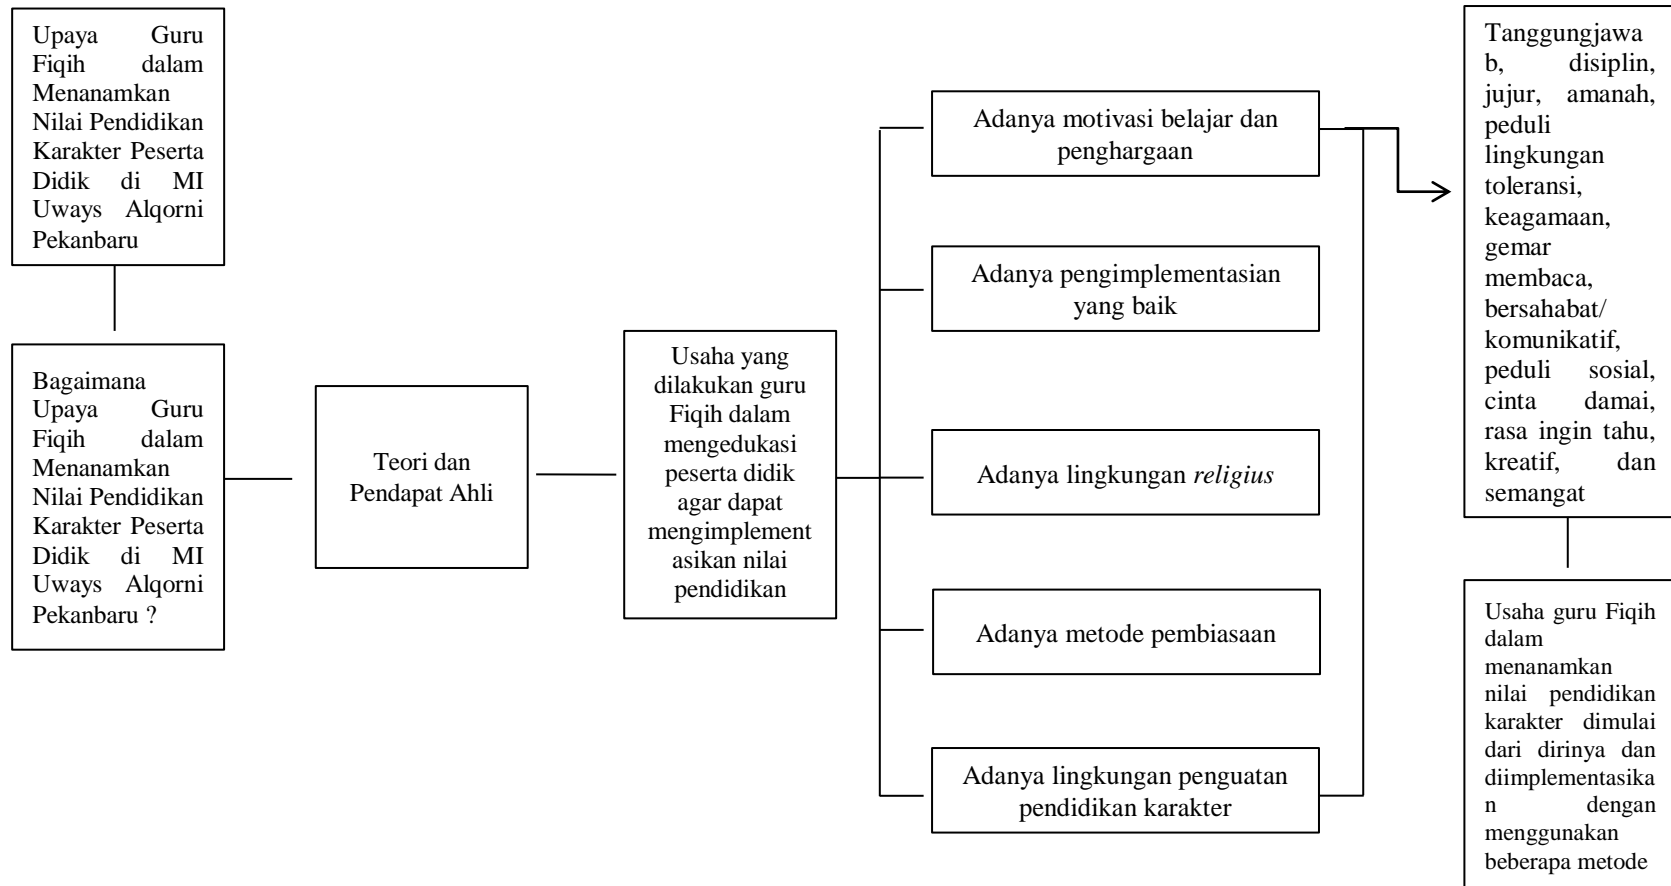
Upaya Guru Fiqih dalam Menanamkan Nilai Pendidikan Karakter Peserta Didik di MI Uways Alqorni Pekanbaru

Bagaimana Upaya Guru Fiqih dalam Menanamkan Nilai Pendidikan Karakter Peserta Didik di MI Uways Alqorni Pekanbaru ?

Teori dan Pendapat Ahli

Usaha yang dilakukan guru Fiqih dalam mengedukasi peserta didik agar dapat mengimplementasikan nilai pendidikan

Adanya motivasi belajar dan penghargaan

Adanya pengimplementasian yang baik

Adanya lingkungan *religius*

Adanya metode pembiasaan

Adanya lingkungan penguatan pendidikan karakter

Tanggungjawab, disiplin, jujur, amanah, peduli lingkungan toleransi, keagamaan, gemar membaca, bersahabat/ komunikatif, peduli sosial, cinta damai, rasa ingin tahu, kreatif, dan semangat

Usaha guru Fiqih dalam menanamkan nilai pendidikan karakter dimulai dari dirinya dan diimplementasikan dengan menggunakan beberapa metode